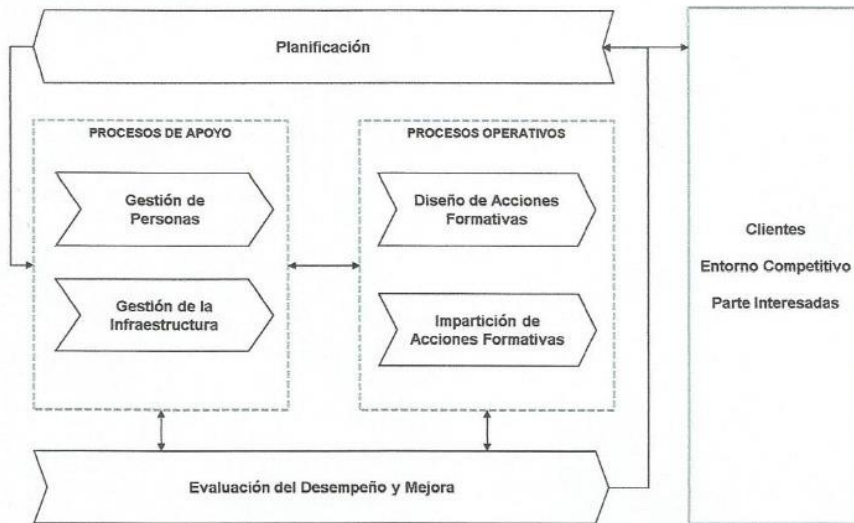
Planificación

PROCESOS DE APOYO

Gestión de Personas

Gestión de la Infraestructura

PROCESOS OPERATIVOS

Diseño de Acciones Formativas

Impartición de Acciones Formativas

Clientes

Entorno Competitivo

Parte Interesadas

Evaluación del Desempeño y Mejora